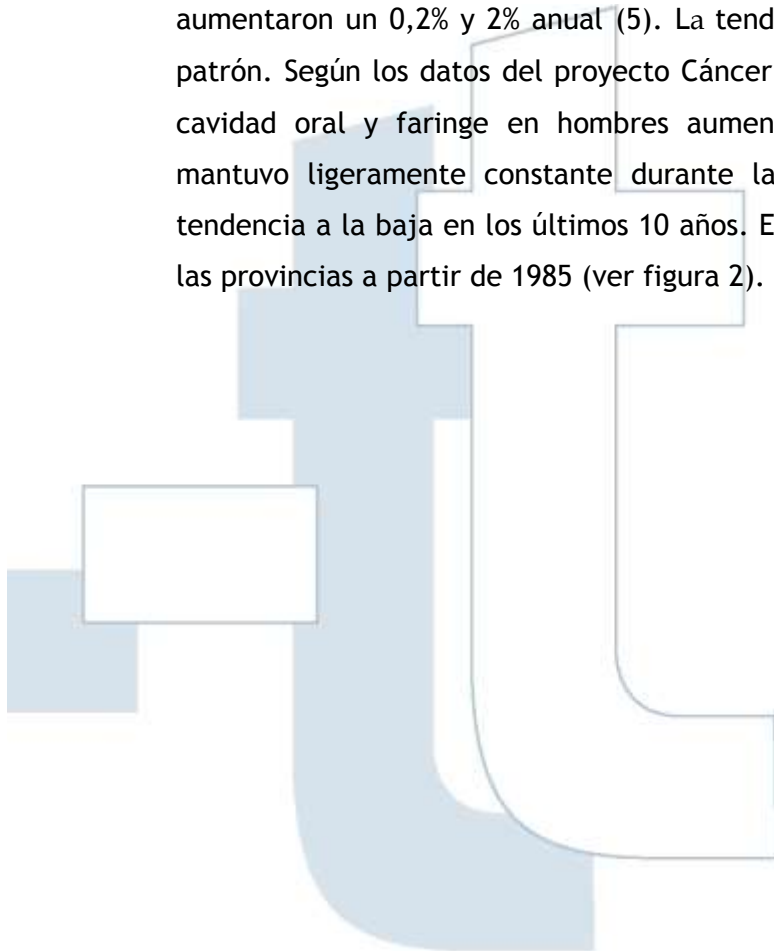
aumentaron un 0,2% y 2% anual (5). La tend patrón. Según los datos del proyecto Cáncer cavidad oral y faringe en hombres aumen mantuvo ligeramente constante durante la tendencia a la baja en los últimos 10 años. E las provincias a partir de 1985 (ver figura 2).